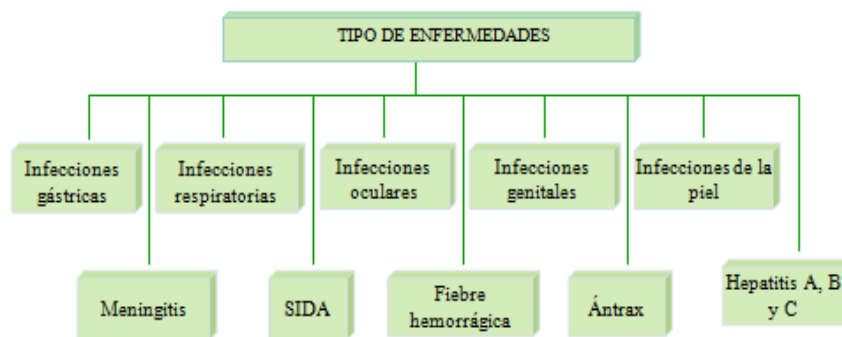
TIPO DE ENFERMEDADES

Infecciones gástricas

Infecciones respiratorias

Infecciones oculares

Infecciones genitales

Infecciones de la piel

Meningitis

SIDA

Fiebre hemorrágica

Ántrax

Hepatitis A, B y C